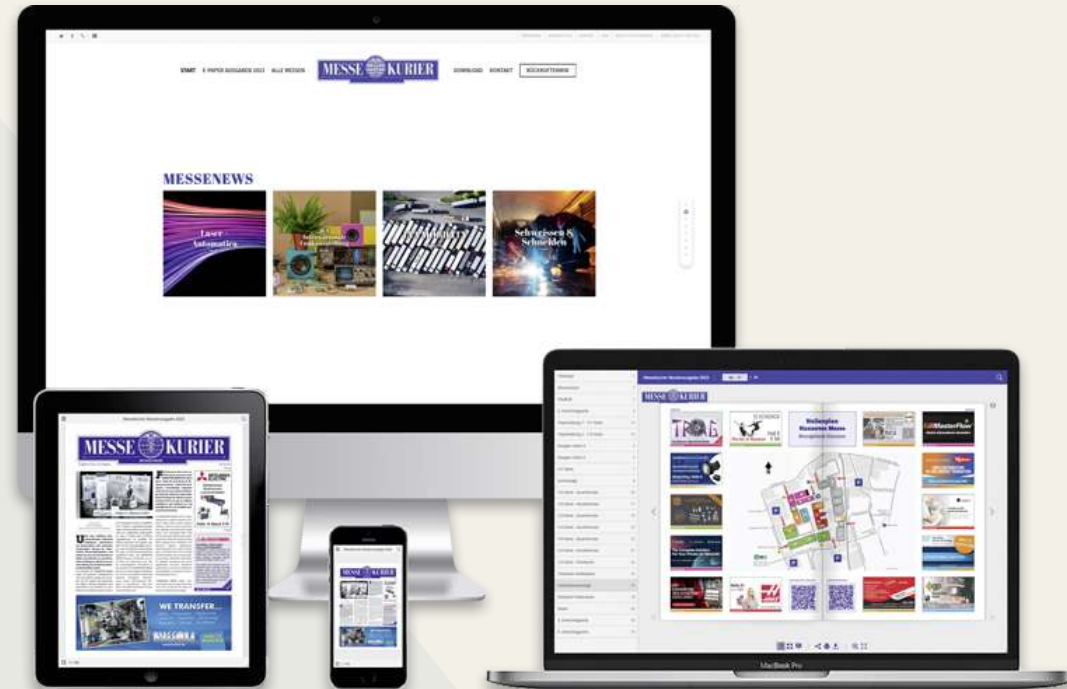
START E-PAPER AUSGABEN 2023 ALLE MESSEN

MESSE KURIER

DOWNLOAD KONTAKT RÜCKRUFTERMINE

MESSENEWS

Laser Automatica

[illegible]

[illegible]

Schweissen & Schneiden

MESSE KURIER

MESSE KURIER

WE TRANSFER...

MESSE KURIER

MESSE KURIER

TROG

Hallenplan

MacBook Pro